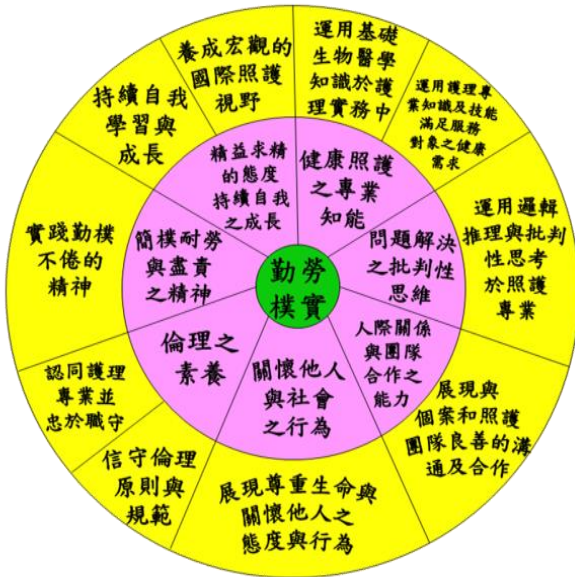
勤勞樸實

精益求精的態度持續自我之成長

健康照護之專業知能

問題解決之批判性思維

人際關係與團隊合作之能力

關懷他人與社會之行為

倫理之素養

簡樸耐勞與盡責之精神

養成宏觀的國際照護視野

運用基礎生物醫學知識於護理實務中

運用護理專業知識及技能滿足服務對象之健康需求

運用邏輯推理與批判性思考於照護專業

展現與個案和照護團隊良善的溝通及合作

展現尊重生命與關懷他人之態度與行為

信守倫理原則與規範

認同護理專業並忠於職守

實踐勤樸不倦的精神

持續自我學習與成長